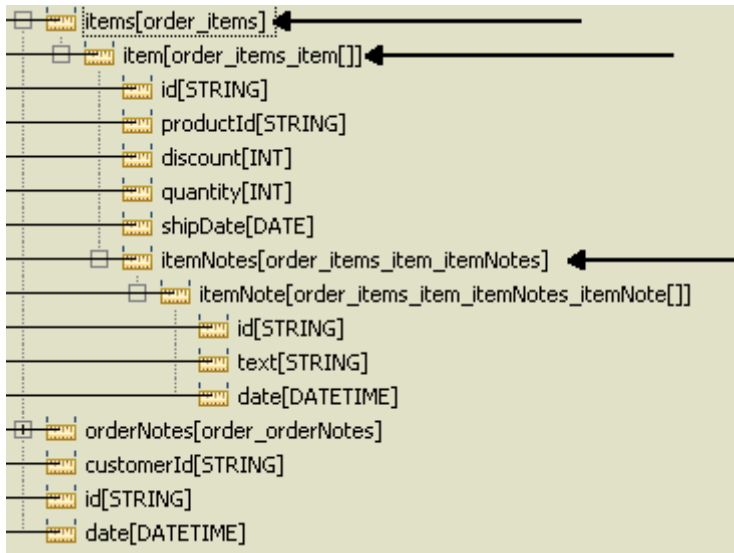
items[order_items]
item[order_items_item[]]
id[STRING]
productId[STRING]
discount[INT]
quantity[INT]
shipDate[DATE]
itemNotes[order_items_item_itemNotes]
itemNote[order_items_item_itemNotes_itemNote[]]
id[STRING]
text[STRING]
date[DATETIME]
orderNotes[order_orderNotes]
customerId[STRING]
id[STRING]
date[DATETIME]